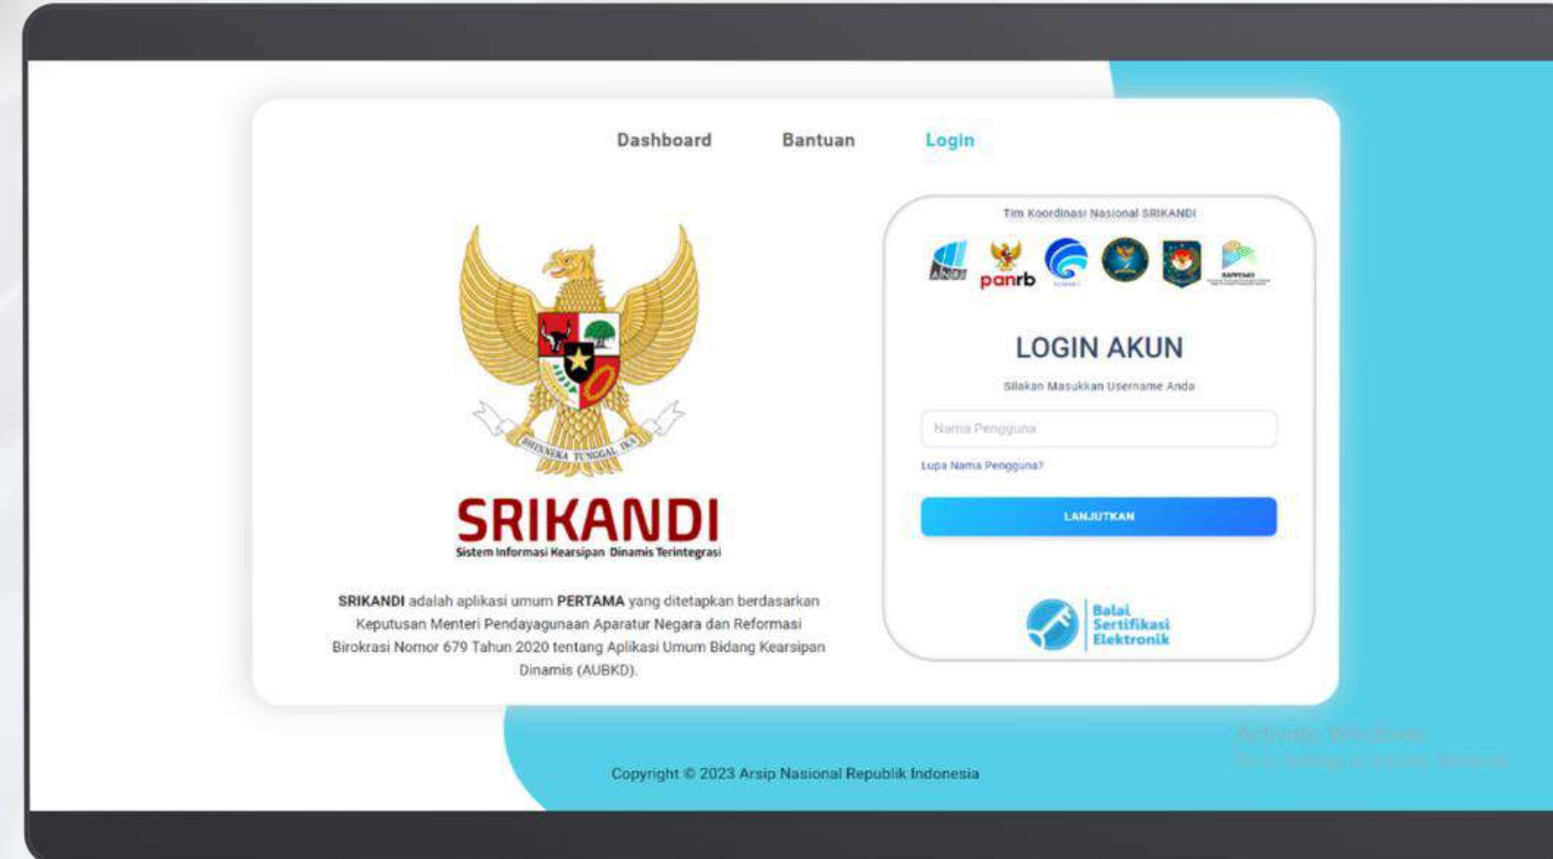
Dashboard Bantuan Login

BHINNEKA TUNGGAL IKA

SRIKANDI
Sistem Informasi Kearsipan Dinamis Terintegrasi

**SRIKANDI** adalah aplikasi umum **PERTAMA** yang ditetapkan berdasarkan Keputusan Menteri Pendayagunaan Aparatur Negara dan Reformasi Birokrasi Nomor 679 Tahun 2020 tentang Aplikasi Umum Bidang Kearsipan Dinamis (AUBKD).

Tim Koordinasi Nasional SRIKANDI

ANRI panrb

LOGIN AKUN

Silakan Masukkan Username Anda

Nama Pengguna

Lupa Nama Pengguna?

LANJUTKAN

Balai Sertifikasi Elektronik

Copyright © 2023 Arsip Nasional Republik Indonesia

Activate Windows
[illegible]